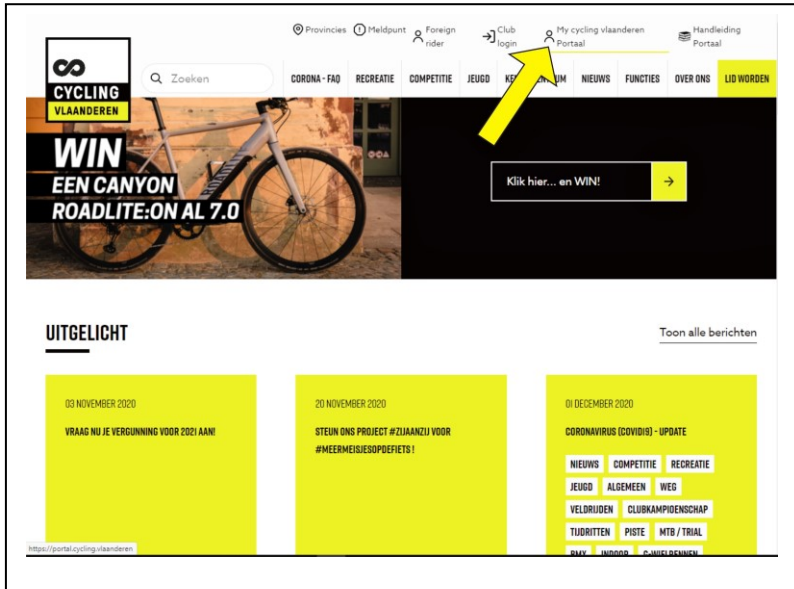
Provincies Meldpunt Foreign rider Club login My cycling vlaanderen Portaal Handleiding Portaal

CYCLING VLAANDEREN

Zoeken

CORONA - FAQ RECREATIE COMPETITIE JEUGD KE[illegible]UM NIEUWS FUNCTIES OVER ONS LID WORDEN

WIN
EEN CANYON
ROADLITE:ON AL 7.0

Klik hier... en WIN!

UITGELICHT

Toon alle berichten

03 NOVEMBER 2020

VRAAG NU JE VERGUNNING VOOR 2021 AAN!

20 NOVEMBER 2020

STEUN ONS PROJECT #ZIJAANZIJ VOOR #MEERMEISJESOPDEFIETS !

01 DECEMBER 2020

CORONAVIRUS (COVID19) - UPDATE

NIEUWS COMPETITIE RECREATIE JEUGD ALGEMEEN WEG VELDRIJDEN CLUBKAMPIOENSCHAP TIJDRITTEN PISTE MTB / TRIAL BMX INDOOR G-WIELRENNEN

https://portal.cycling.vlaanderen